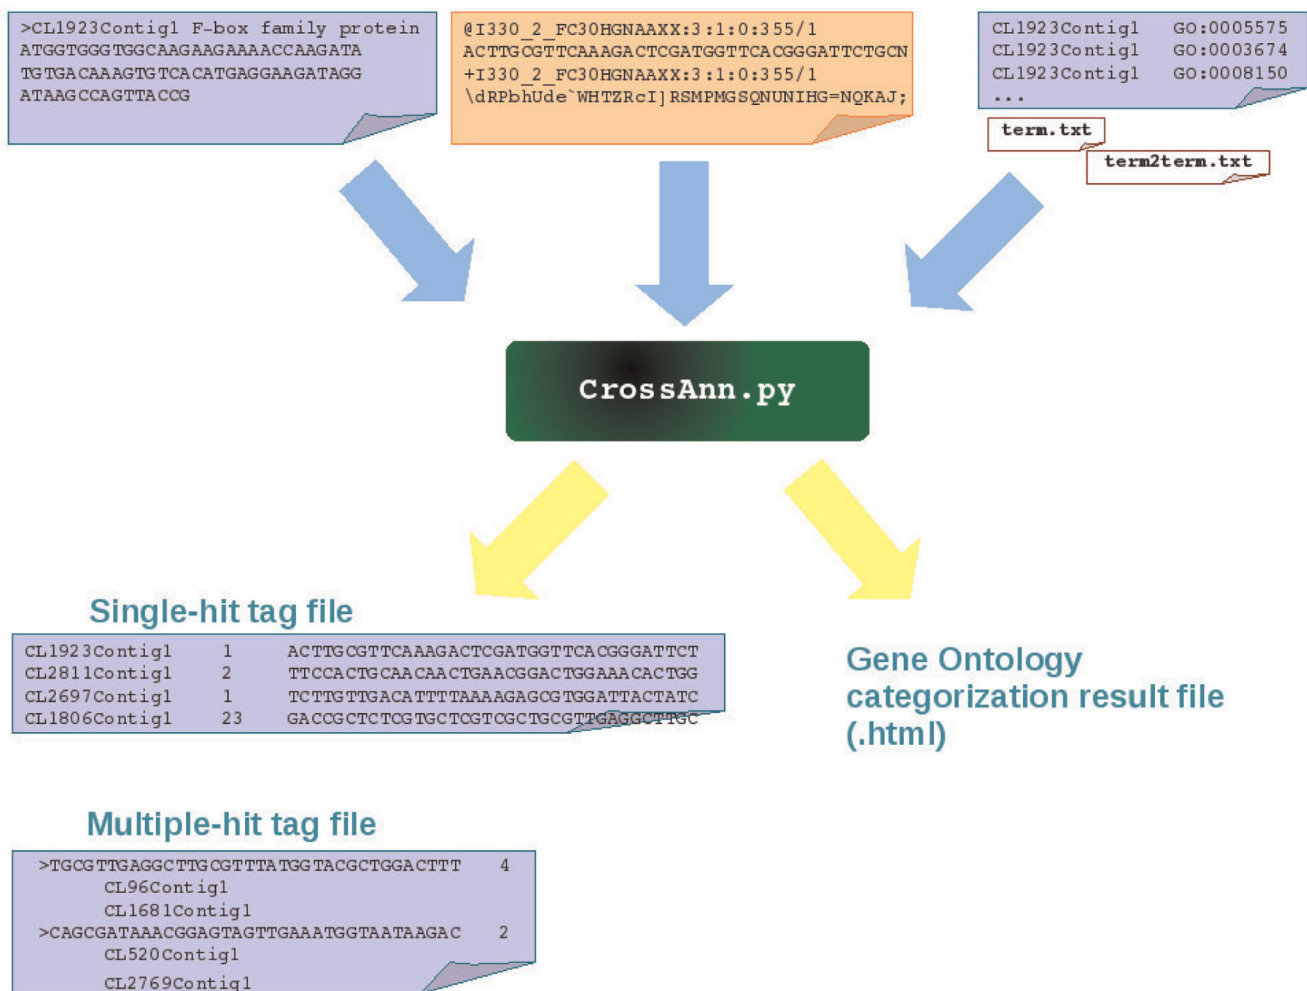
>CL1923Contig1 F-box family protein
ATGGTGGGTGGCAAGAAGAAAACCAAGATA
TGTGACAAAGTGTCACATGAGGAAGATAGG
ATAAGCCAGTTACCG

@I330_2_FC30HGNAAXX:3:1:0:355/1
ACTTGCGTTCAAAGACTCGATGGTTCACGGGATTCTGCN
+I330_2_FC30HGNAAXX:3:1:0:355/1
\dRPbhUde`WHTZRcI]RSMPMGSQNUNIHG=NQKAJ;

CL1923Contig1 GO:0005575
CL1923Contig1 GO:0003674
CL1923Contig1 GO:0008150
...

term.txt

term2term.txt

CrossAnn.py

Single-hit tag file

| | | |
|---|---|---|
| CL1923Contig1 | 1 | ACTTGCGTTCAAAGACTCGATGGTTCACGGGATTCT |
| CL2811Contig1 | 2 | TTCCACTGCAACAACTGAACGGACTGGAAACACTGG |
| CL2697Contig1 | 1 | TCTTGTTGACATTTTAAAAGAGCGTGGATTACTATC |
| CL1806Contig1 | 23 | GACCGCTCTCGTGCTCGTCGCTGCGTTGAGGCTTGC |

Gene Ontology categorization result file (.html)

Multiple-hit tag file

>TGCGTTGAGGCTTGCGTTTATGGTACGCTGGACTTT 4
CL96Contig1
CL1681Contig1
>CAGCGATAAACGGAGTAGTTGAAATGGTAATAAGAC 2
CL520Contig1
CL2769Contig1